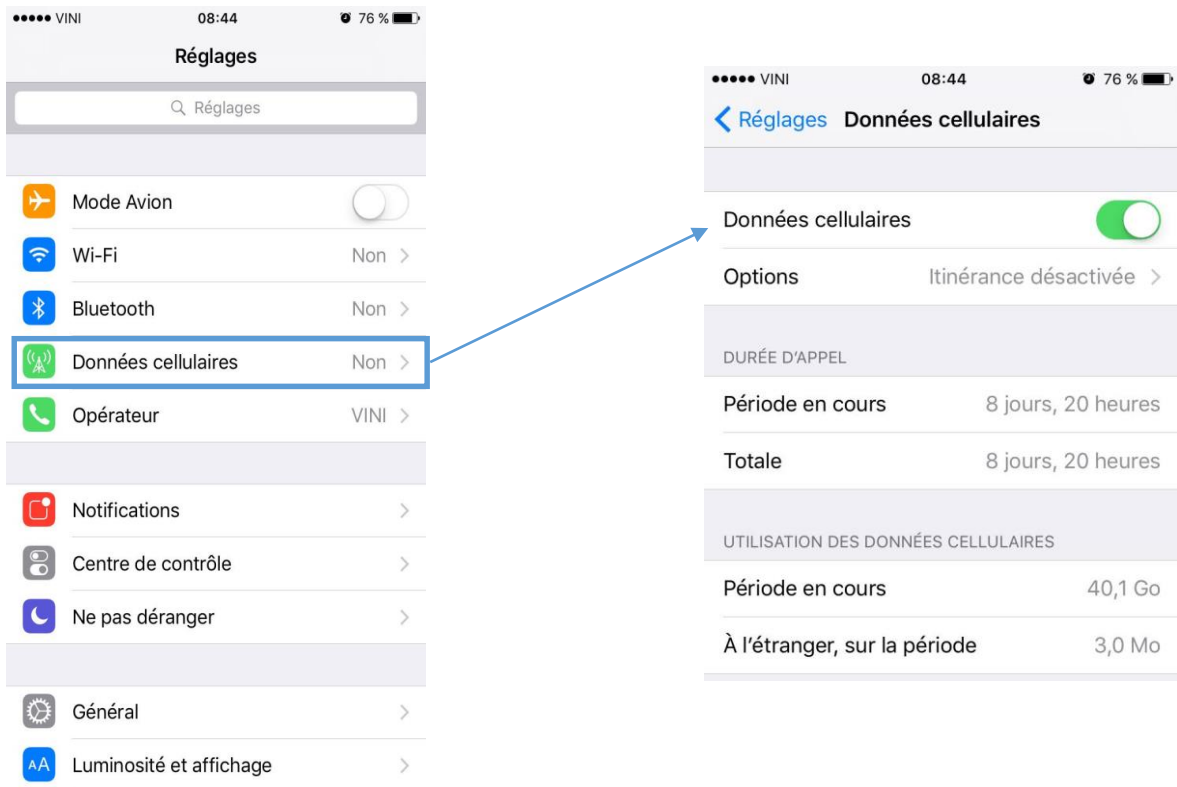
●●●●● VINI 08:44 76 %

Réglages

Réglages

Mode Avion

Wi-Fi Non

Bluetooth Non

Données cellulaires Non

Opérateur VINI

Notifications

Centre de contrôle

Ne pas déranger

Général

Luminosité et affichage

●●●●● VINI 08:44 76 %

Réglages Données cellulaires

Données cellulaires

Options Itinérance désactivée

DURÉE D'APPEL

Période en cours 8 jours, 20 heures

Totale 8 jours, 20 heures

UTILISATION DES DONNÉES CELLULAIRES

Période en cours 40,1 Go

À l'étranger, sur la période 3,0 Mo